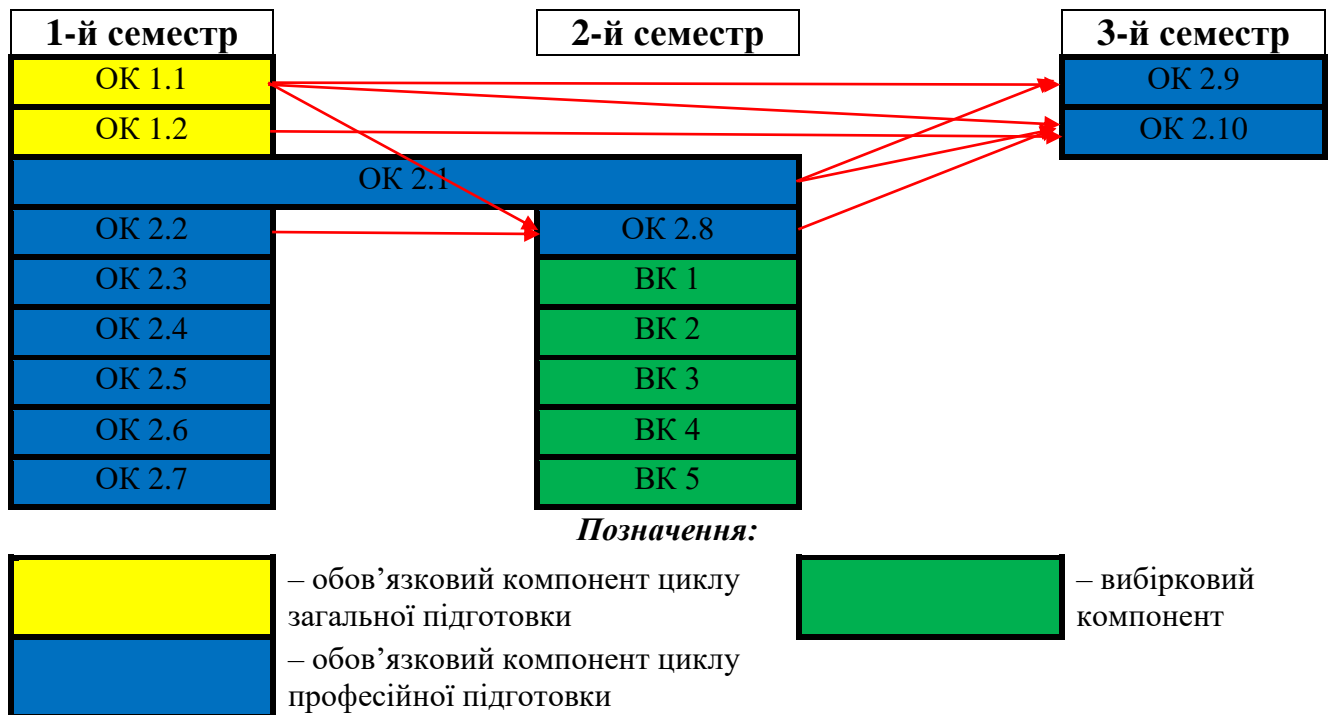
1-й семестр

2-й семестр

3-й семестр

ОК 1.1

ОК 1.2

ОК 2.1

ОК 2.2

ОК 2.3

ОК 2.4

ОК 2.5

ОК 2.6

ОК 2.7

ОК 2.8

ВК 1

ВК 2

ВК 3

ВК 4

ВК 5

ОК 2.9

ОК 2.10

*Позначення:*

– обов'язковий компонент циклу загальної підготовки

– вибірковий компонент

– обов'язковий компонент циклу професійної підготовки